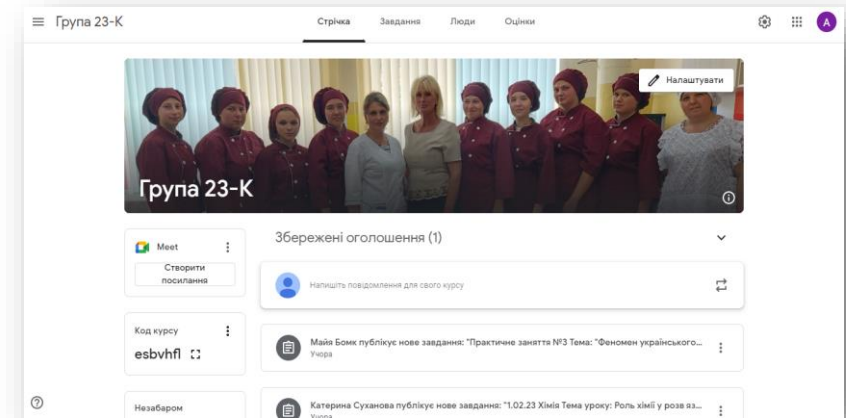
Група 23-К

Стрічка Завдання Люди Оцінки

A

Налаштувати

Група 23-К

Meet

Створити посилання

Збережені оголошення (1)

Напишіть повідомлення для свого курсу

Код курсу

esbvhfl

Майя Бомк публікує нове завдання: "Практичне заняття №3 Тема: "Феномен українського...

Учора

Незабаром

Катерина Суханова публікує нове завдання: "1.02.23 Хімія Тема уроку: Роль хімії у розв яз...

Учора